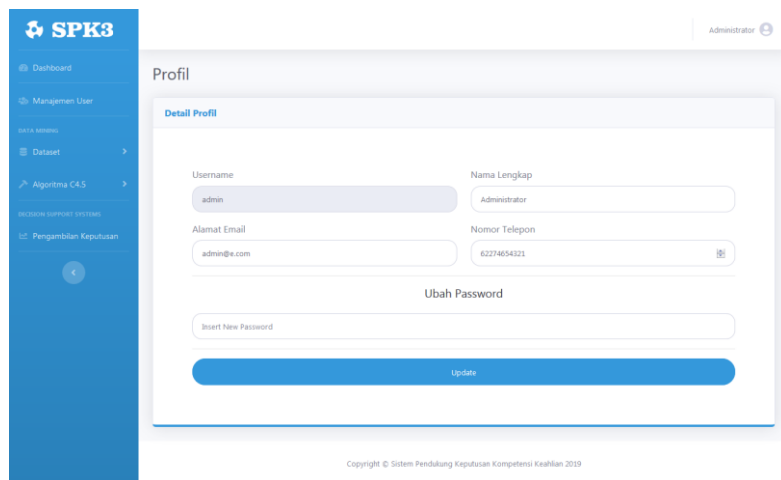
SPK3

Dashboard

Manajemen User

DATA MINING

Dataset

Algoritma C4.5

DECISION SUPPORT SYSTEMS

Pengambilan Keputusan

Administrator

Profil

Detail Profil

Username

admin

Nama Lengkap

Administrator

Alamat Email

admin@e.com

Nomor Telepon

62274654321

Ubah Password

Insert New Password

Update

Copyright © Sistem Pendukung Keputusan Kompetensi Keahlian 2019